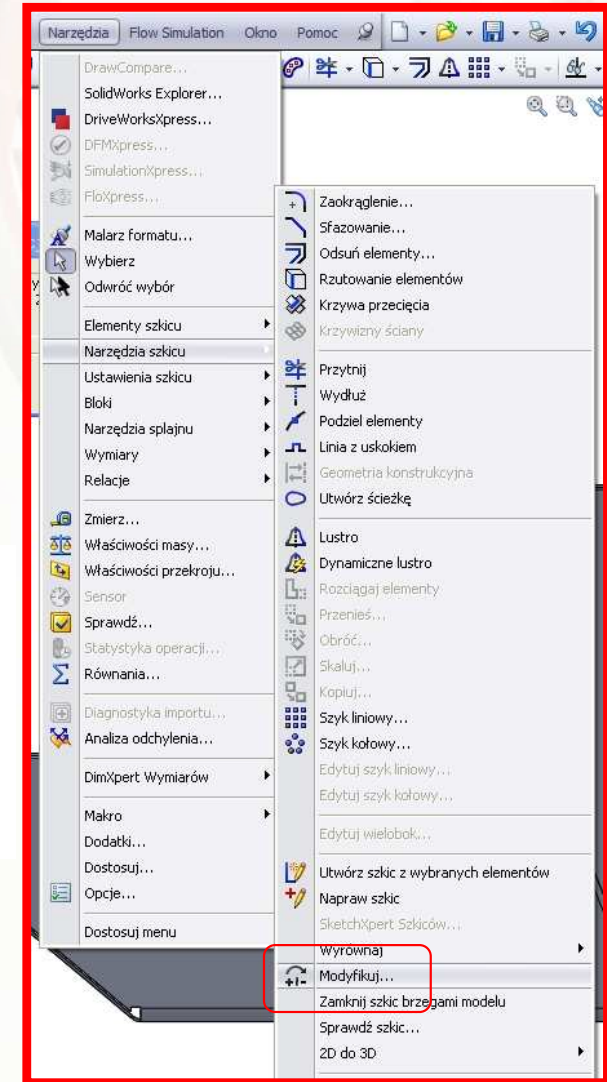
Narzędzia Flow Simulation Okno Pomoc

DrawCompare...
SolidWorks Explorer...
DriveWorksXpress...
DFMXpress...
SimulationXpress...
FloXpress...

Malarz formatu...
Wybierz
Odwróć wybór

Elementy szkicu
Narzędzia szkicu
Ustawienia szkicu
Bloki
Narzędzia splajnu
Wymiary
Relacje

Zmierz...
Właściwości masy...
Właściwości przekroju...
Sensor
Sprawdź...
Statystyka operacji...
Równania...

Diagnostyka importu...
Analiza odchylenia...

DimXpert Wymiarów

Makro
Dodatki...
Dostosuj...
Opcje...

Dostosuj menu

Zaokrąglenie...
Sfazowanie...
Odsuń elementy...
Rzutowanie elementów
Krzywa przecięcia
Krzywizny ściany

Przytnij
Wydłuż
Podziel elementy
Linia z uskokiem
Geometria konstrukcyjna
Utwórz ścieżkę

Lustro
Dynamiczne lustro
Rozciągaj elementy
Przenieś...
Obróć...
Skaluj...
Kopiuj...
Szyk liniowy...
Szyk kołowy...
Edytuj szyk liniowy...
Edytuj szyk kołowy...

Edytuj wielobok...

Utwórz szkic z wybranych elementów
Napraw szkic
SketchXpert Szkiców...
Wyrównaj
Modyfikuj...
Zamknij szkic brzegami modelu
Sprawdź szkic...
2D do 3D